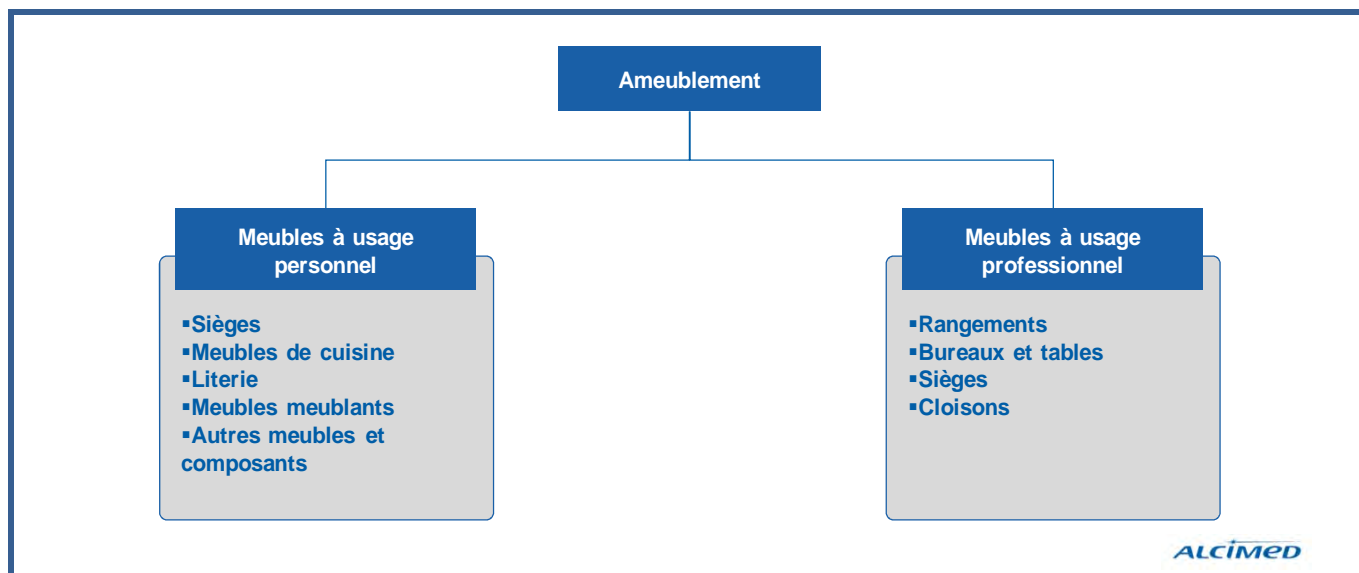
Ameublement

Meubles à usage personnel

▪Sièges
▪Meubles de cuisine
▪Literie
▪Meubles meublants
▪Autres meubles et composants

Meubles à usage professionnel

▪Rangements
▪Bureaux et tables
▪Sièges
▪Cloisons

ALCIMED